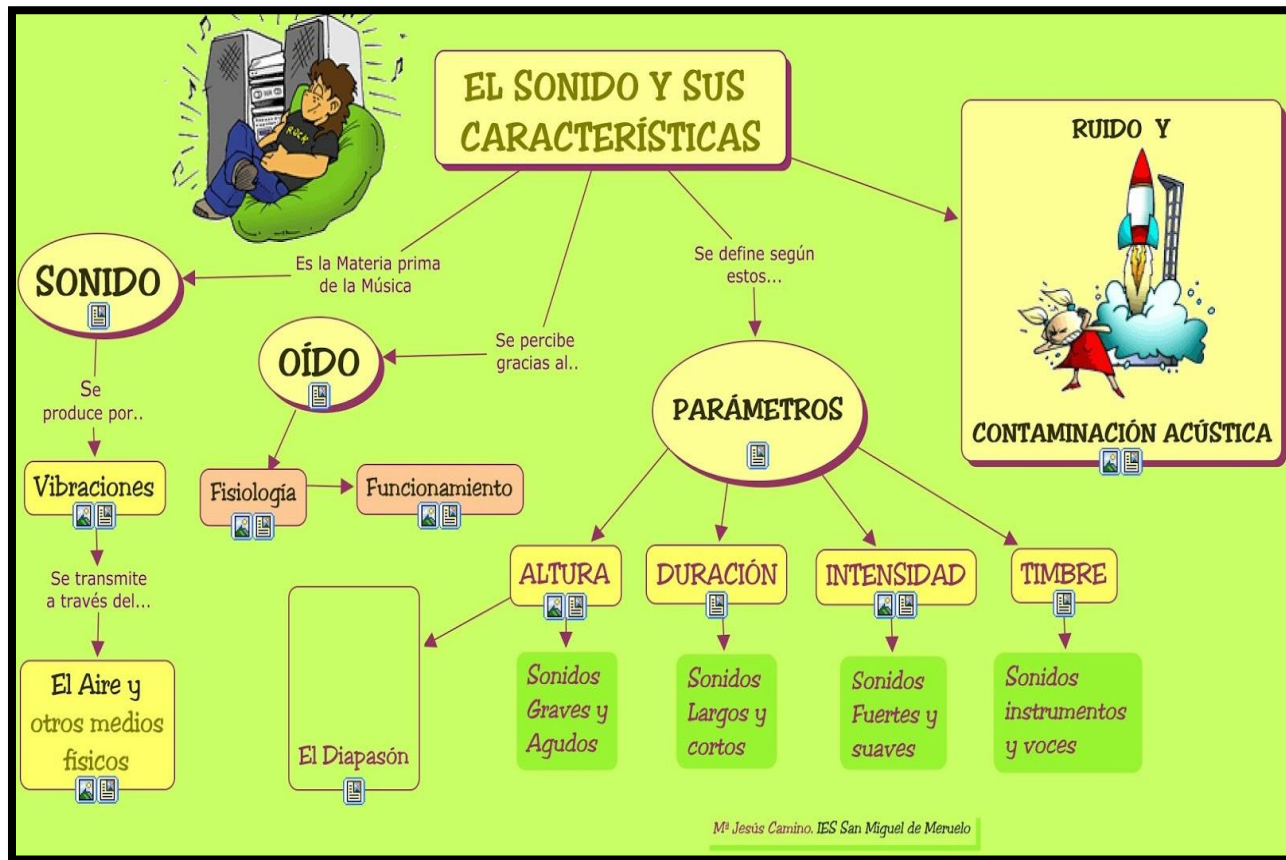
EL SONIDO Y SUS CARACTERÍSTICAS

ROCK

RUIDO Y

CONTAMINACIÓN ACÚSTICA

Es la Materia prima de la Música

SONIDO

Se produce por..

Vibraciones

Se transmite a través del...

El Aire y otros medios físicos

Se percibe gracias al..

OÍDO

Fisiología

Funcionamiento

Se define según estos...

PARÁMETROS

ALTURA

DURACIÓN

INTENSIDAD

TIMBRE

El Diapasón

Sonidos Graves y Agudos

Sonidos Largos y cortos

Sonidos Fuertes y suaves

Sonidos instrumentos y voces

Mª Jesús Camino. IES San Miguel de Meruelo